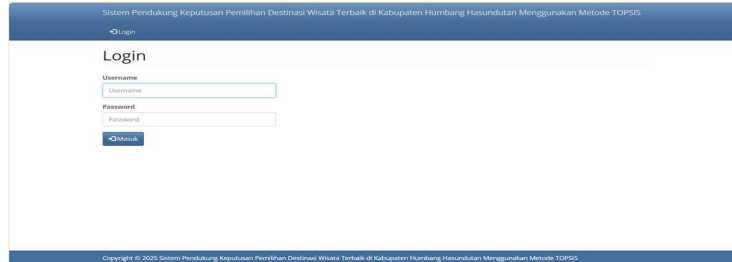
Sistem Pendukung Keputusan Pemilihan Destinasi Wisata Terbaik di Kabupaten Humbang Hasundutan Menggunakan Metode TOPSIS

Login

Login

Username

Username

Password

Password

Masuk

Copyright © 2025 Sistem Pendukung Keputusan Pemilihan Destinasi Wisata Terbaik di Kabupaten Humbang Hasundutan Menggunakan Metode TOPSIS